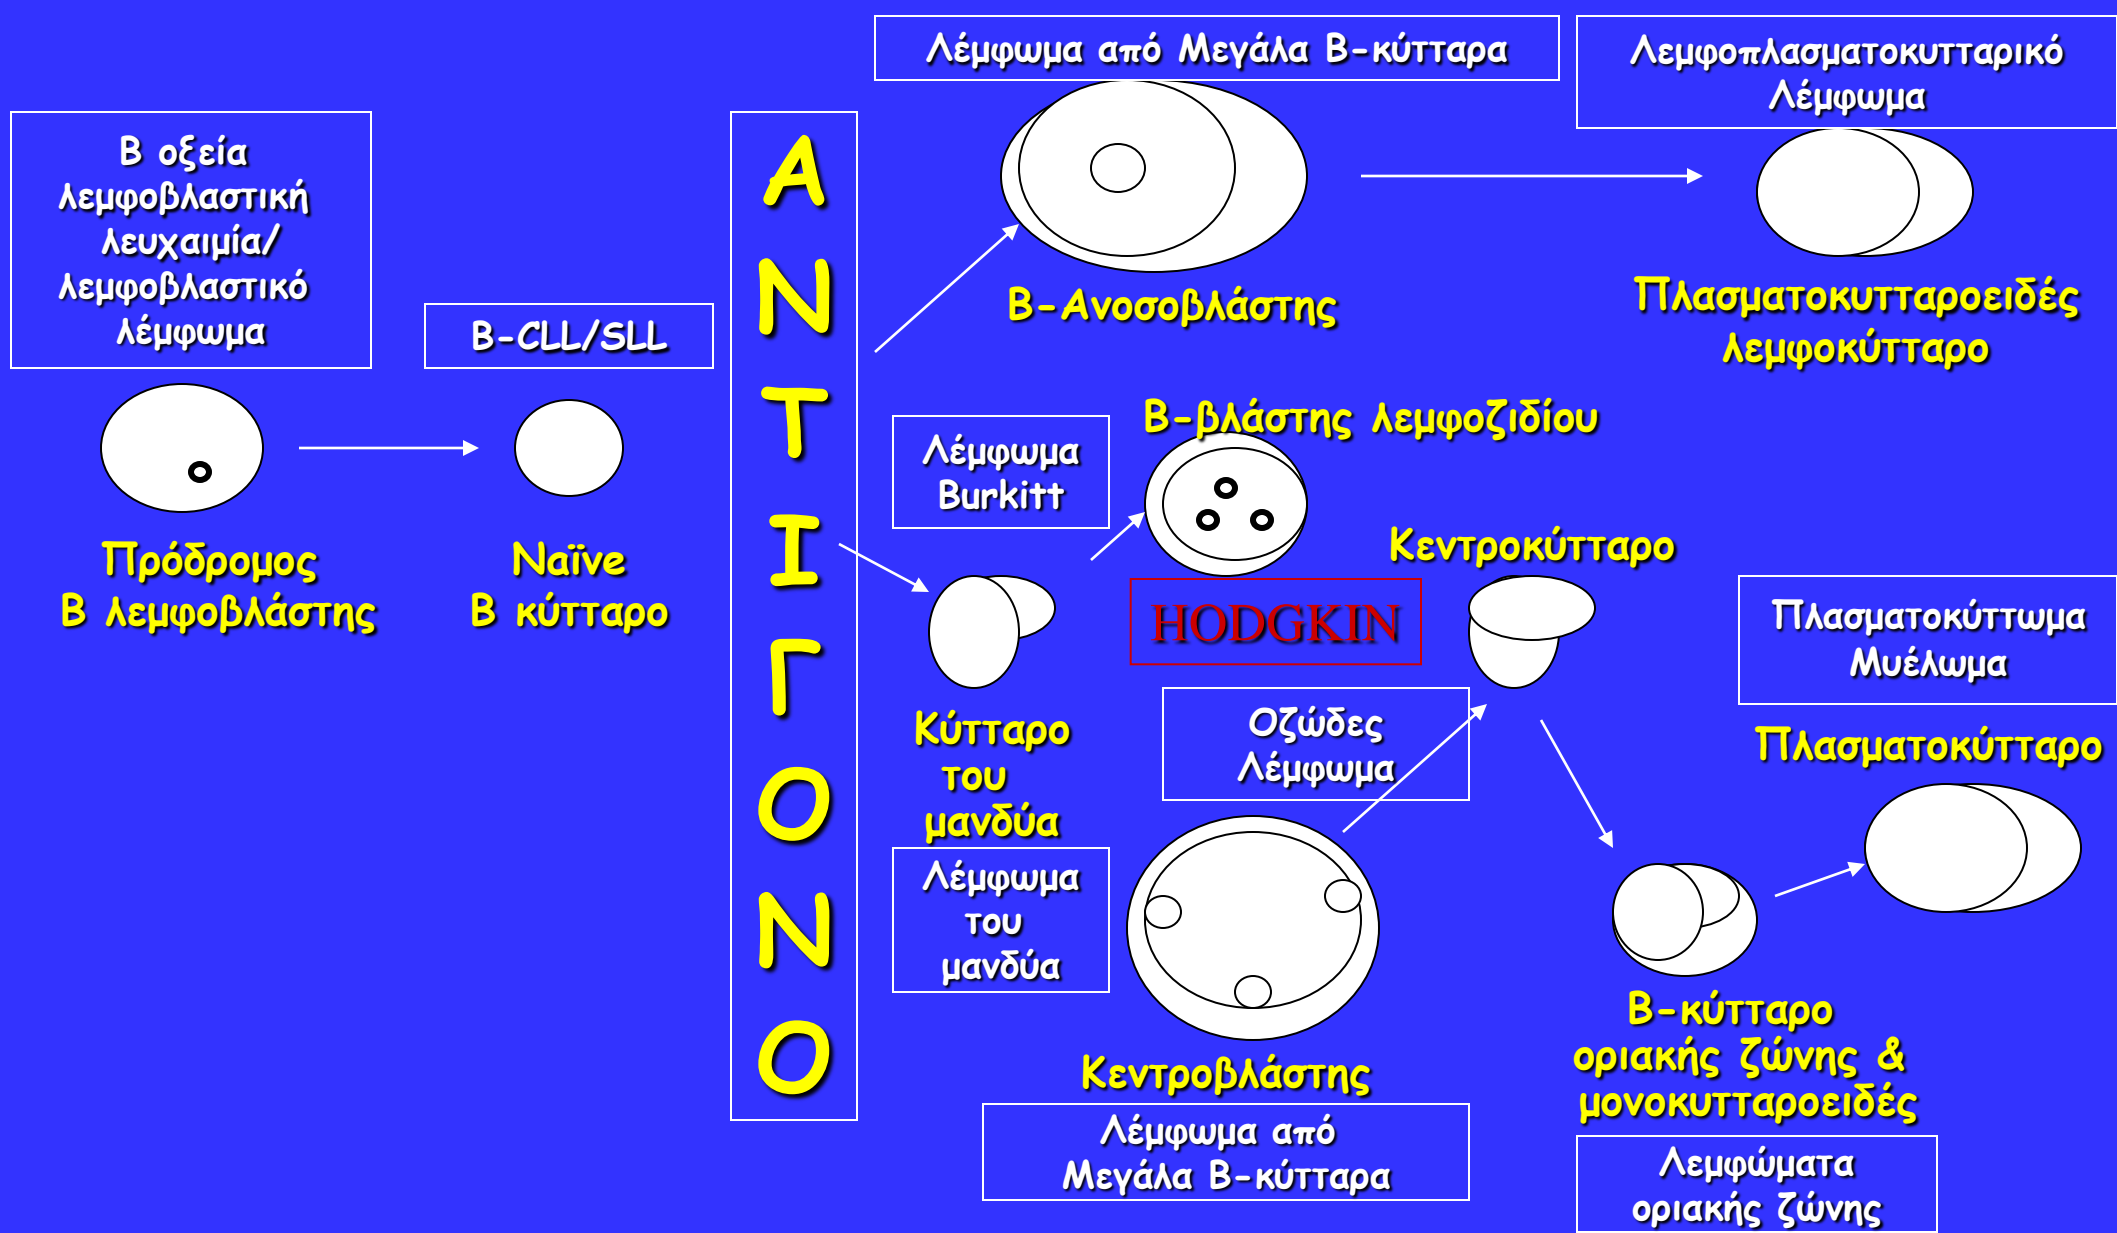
Β οξεία λεμφοβλαστική λευχαιμία/ λεμφοβλαστικό λέμφωμα

Πρόδρομος Β λεμφοβλάστης

B-CLL/SLL

Naïve Β κύτταρο

ΑΝΤΙΓΟΝΟ

Λέμφωμα από Μεγάλα Β-κύτταρα

Β-Ανοσοβλάστης

Λεμφοπλασματοκυτταρικό Λέμφωμα

Πλασματοκυτταροειδές λεμφοκύτταρο

Λέμφωμα Burkitt

Β-βλάστης λεμφοζιδίου

HODGKIN

Κύτταρο του μανδύα

Λέμφωμα του μανδύα

Κεντροκύτταρο

Οζώδες Λέμφωμα

Κεντροβλάστης

Λέμφωμα από Μεγάλα Β-κύτταρα

Πλασματοκύττωμα Μυέλωμα

Πλασματοκύτταρο

Β-κύτταρο οριακής ζώνης & μονοκυτταροειδές

Λεμφώματα οριακής ζώνης